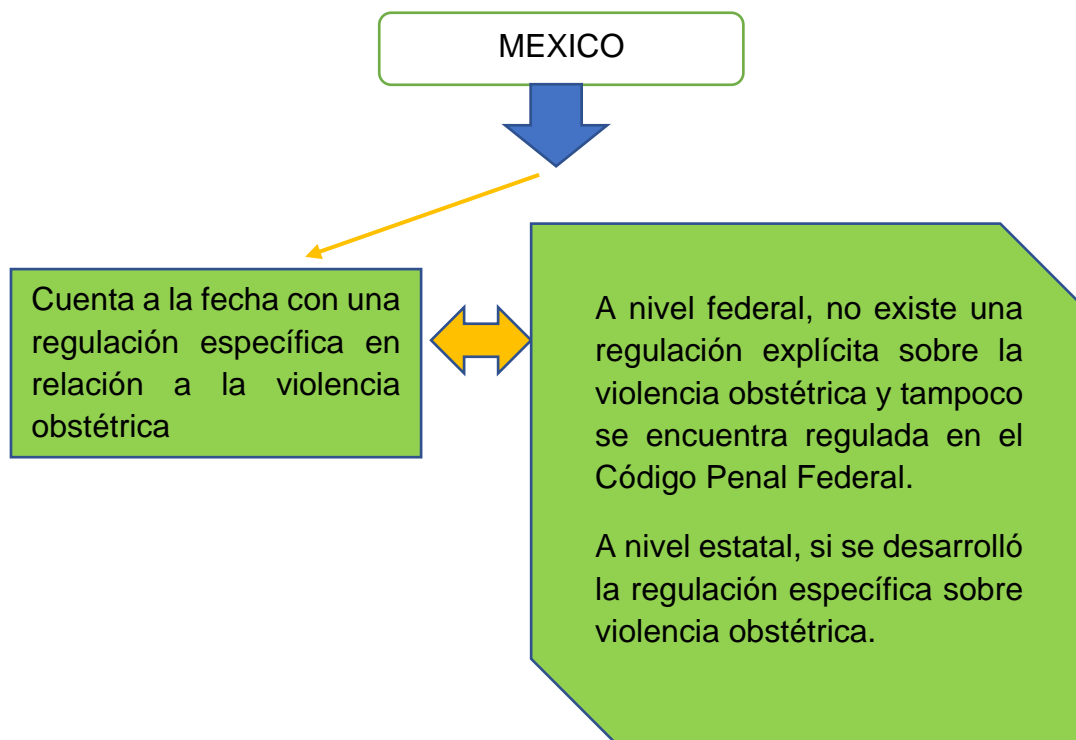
MEXICO

Cuenta a la fecha con una regulación específica en relación a la violencia obstétrica

A nivel federal, no existe una regulación explícita sobre la violencia obstétrica y tampoco se encuentra regulada en el Código Penal Federal.

A nivel estatal, si se desarrolló la regulación específica sobre violencia obstétrica.